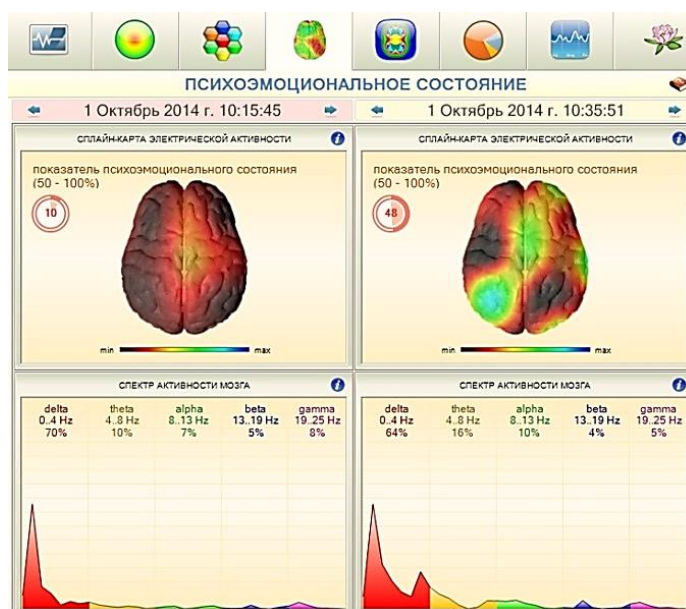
ПСИХОЭМОЦИОНАЛЬНОЕ СОСТОЯНИЕ

1 Октябрь 2014 г. 10:15:45

1 Октябрь 2014 г. 10:35:51

СПЛАЙН-КАРТА ЭЛЕКТРИЧЕСКОЙ АКТИВНОСТИ

показатель психоэмоционального состояния (50 - 100%)

10

min max

СПЛАЙН-КАРТА ЭЛЕКТРИЧЕСКОЙ АКТИВНОСТИ

показатель психоэмоционального состояния (50 - 100%)

48

min max

СПЕКТР АКТИВНОСТИ МОЗГА

| delta | theta | alpha | beta | gamma |
|---|---|---|---|---|
| 0..4 Hz | 4..8 Hz | 8..13 Hz | 13..19 Hz | 19..25 Hz |
| 70% | 10% | 7% | 5% | 8% |

СПЕКТР АКТИВНОСТИ МОЗГА

| delta | theta | alpha | beta | gamma |
|---|---|---|---|---|
| 0..4 Hz | 4..8 Hz | 8..13 Hz | 13..19 Hz | 19..25 Hz |
| 64% | 16% | 10% | 4% | 5% |